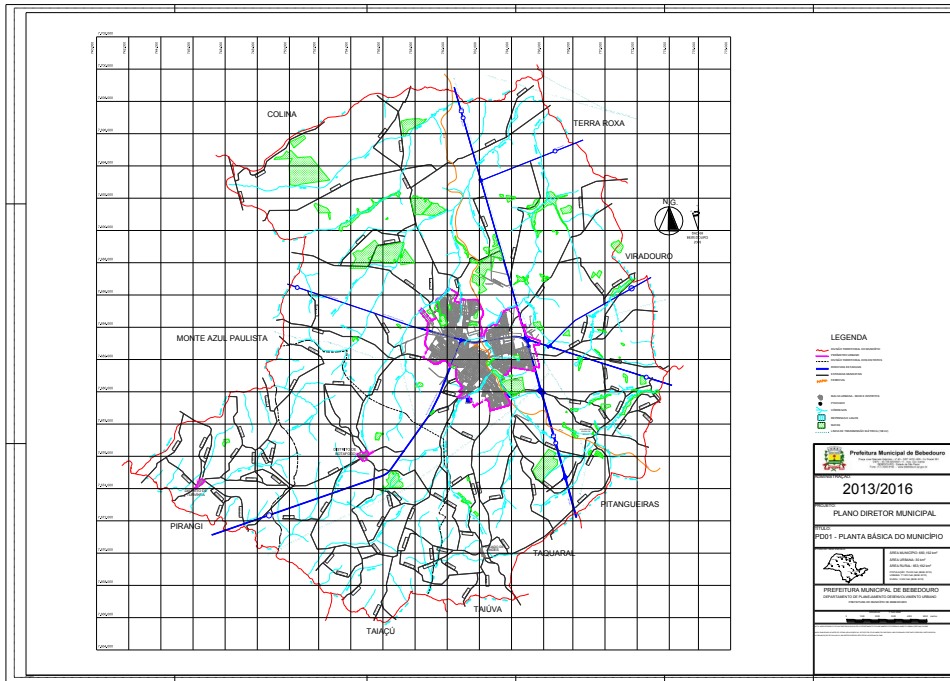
COLINA

TERRA ROXA

N.G.

VIRADOURO

MONTE AZUL PAULISTA

LEGENDA

Prefeitura Municipal de Bebedouro

ADMINISTRAÇÃO

2013/2016

PROJETO

PLANO DIRETOR MUNICIPAL

TÍTULO

PD01 - PLANTA BÁSICA DO MUNICÍPIO

PREFEITURA MUNICIPAL DE BEBEDOURO

DEPARTAMENTO DE PLANEJAMENTO URBANO

PITANGUEIRAS

PIRANGI

TAQUARAL

TAIÚVA

TAIAÇU